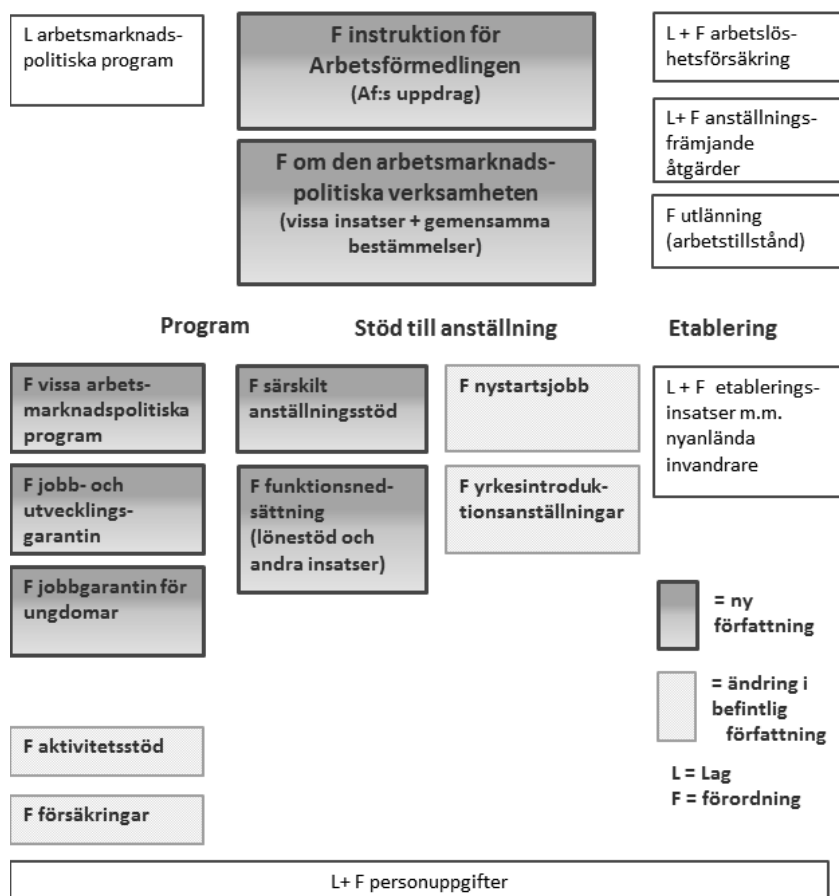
L arbetsmarknadspolitiska program

F instruktion för Arbetsförmedlingen
(Af:s uppdrag)

L + F arbetslöshetsförsäkring

F om den arbetsmarknadspolitiska verksamheten
(vissa insatser + gemensamma bestämmelser)

L+ F anställningsfrämjande åtgärder

F utlänning (arbetstillstånd)

Program

Stöd till anställning

Etablering

F vissa arbetsmarknadspolitiska program

F särskilt anställningsstöd

F nystartsjobb

L + F etableringsinsatser m.m. nyanlända invandrare

F jobb- och utvecklingsgarantin

F funktionsnedsättning (lönestöd och andra insatser)

F yrkesintroduktionsanställningar

F jobbgarantin för ungdomar

= ny författning

= ändring i befintlig författning

F aktivitetsstöd

L = Lag
F = förordning

F försäkringar

L+ F personuppgifter